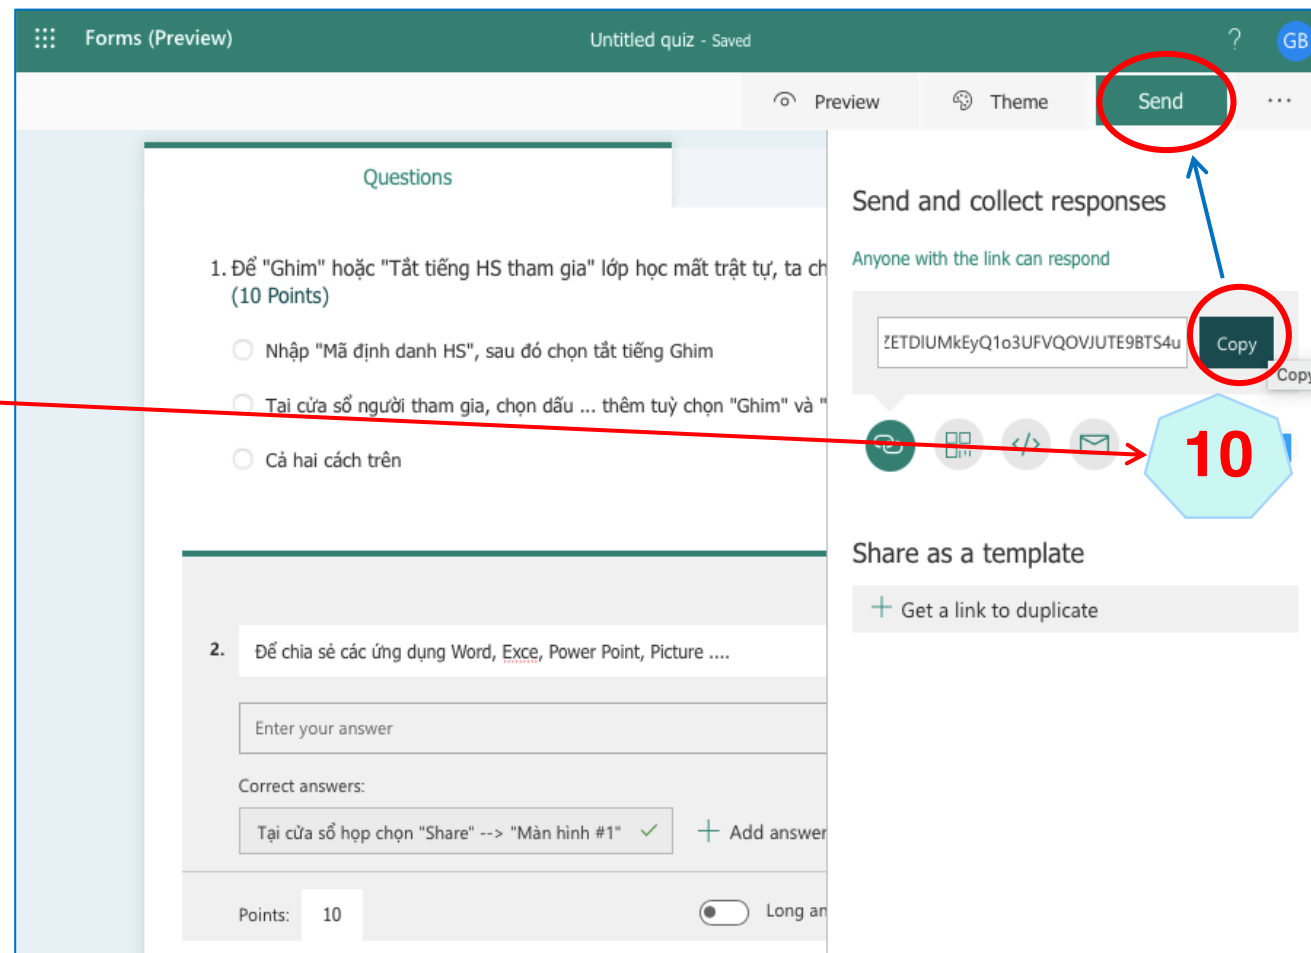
Forms (Preview)

Untitled quiz - Saved

? GB

Preview Theme Send ...

Questions

1. Để "Ghim" hoặc "Tắt tiếng HS tham gia" lớp học mất trật tự, ta ch
(10 Points)

Nhập "Mã định danh HS", sau đó chọn tắt tiếng Ghim

Tại cửa sổ người tham gia, chọn dấu ... thêm tuỳ chọn "Ghim" và "

Cả hai cách trên

2. Để chia sẻ các ứng dụng Word, Exce, Power Point, Picture ....

Enter your answer

Correct answers:

Tại cửa sổ họp chọn "Share" --> "Màn hình #1"

+ Add answer

Points: 10

Long an

Send and collect responses

Anyone with the link can respond

ZETDIUMkEyQ1o3UFVQOVJUTE9BTS4u

Copy

Copy

10

Share as a template

+ Get a link to duplicate